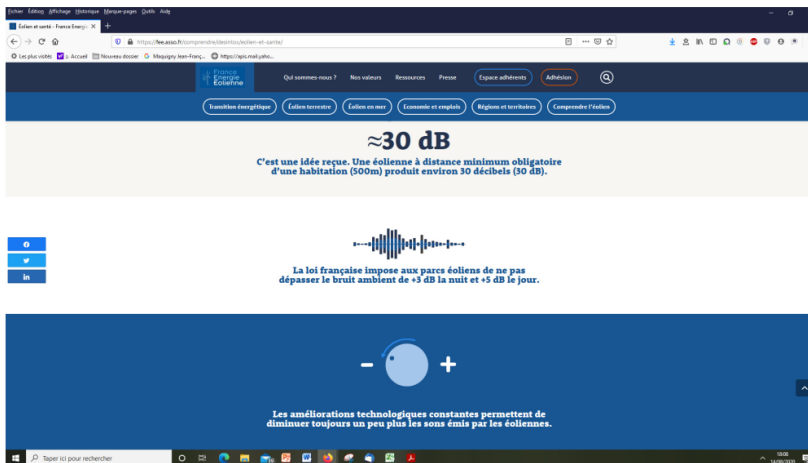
Fichier Édition Affichage Historique Marque-pages Outils Aide

Éolien et santé - France Energie ×

https://fee.asso.fr/comprendre/desintox/eolien-et-sante/

Les plus visités Accueil Nouveau dossier Mequigny Jean-Franç... https://epic.mail.yaho...

France Énergie Éolienne

Qui sommes-nous ? Nos valeurs Ressources Presse Espace adhérents Adhésion

Transition énergétique Éolien terrestre Éolien en mer Economie et emplois Régions et territoires Comprendre l'éolien

≈30 dB

C'est une idée reçue. Une éolienne à distance minimum obligatoire d'une habitation (500m) produit environ 30 décibels (30 dB).

f
t
in

La loi française impose aux parcs éoliens de ne pas dépasser le bruit ambiant de +3 dB la nuit et +5 dB le jour.

-
+

Les améliorations technologiques constantes permettent de diminuer toujours un peu plus les sons émis par les éoliennes.

Taper ici pour rechercher

10:06
14/09/2020